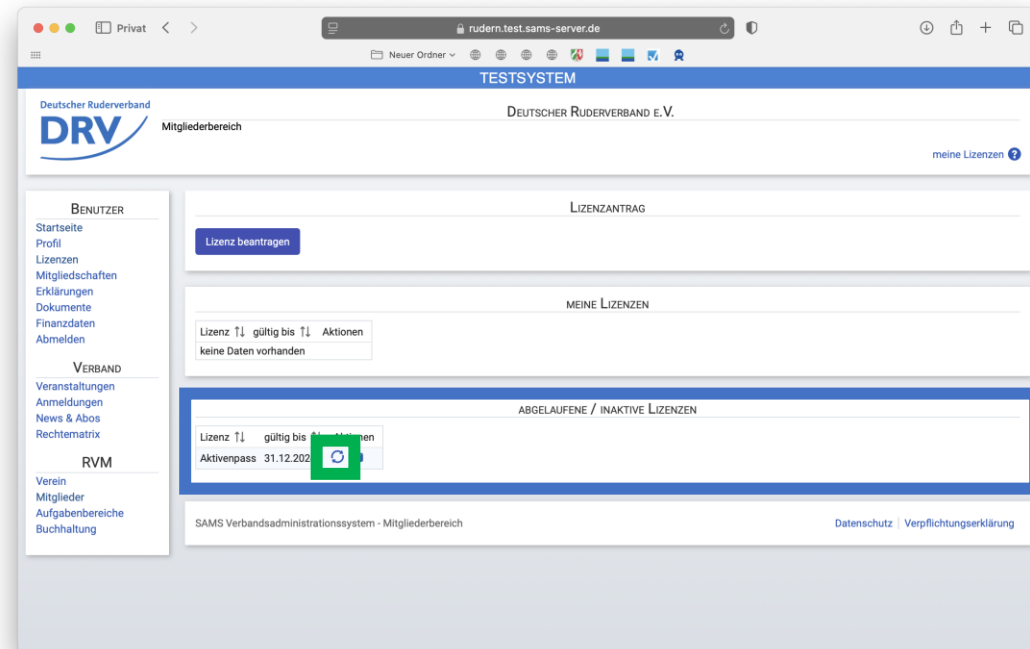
Privat
rudern.test.sams-server.de
Neuer Ordner

TESTSYSTEM

Deutscher Ruderverband
DRV
Mitgliederbereich

Deutscher Ruderverband e.V.

meine Lizenzen

Benutzer
Startseite
Profil
Lizenzen
Mitgliedschaften
Erklärungen
Dokumente
Finanzdaten
Abmelden

Verband
Veranstaltungen
Anmeldungen
News & Abos
Rechtematrix

RVM
Verein
Mitglieder
Aufgabenbereiche
Buchhaltung

Lizenzantrag

Lizenz beantragen

meine Lizenzen

| Lizenz ⇅ | gültig bis ⇅ | Aktionen |
|---|---|---|
| keine Daten vorhanden | | |

abgelaufene / inaktive Lizenzen

| Lizenz ⇅ | gültig bis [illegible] | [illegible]tionen |
|---|---|---|
| Aktivenpass | 31.12.202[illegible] | |

SAMS Verbandsadministrationssystem - Mitgliederbereich

Datenschutz | Verpflichtungserklärung